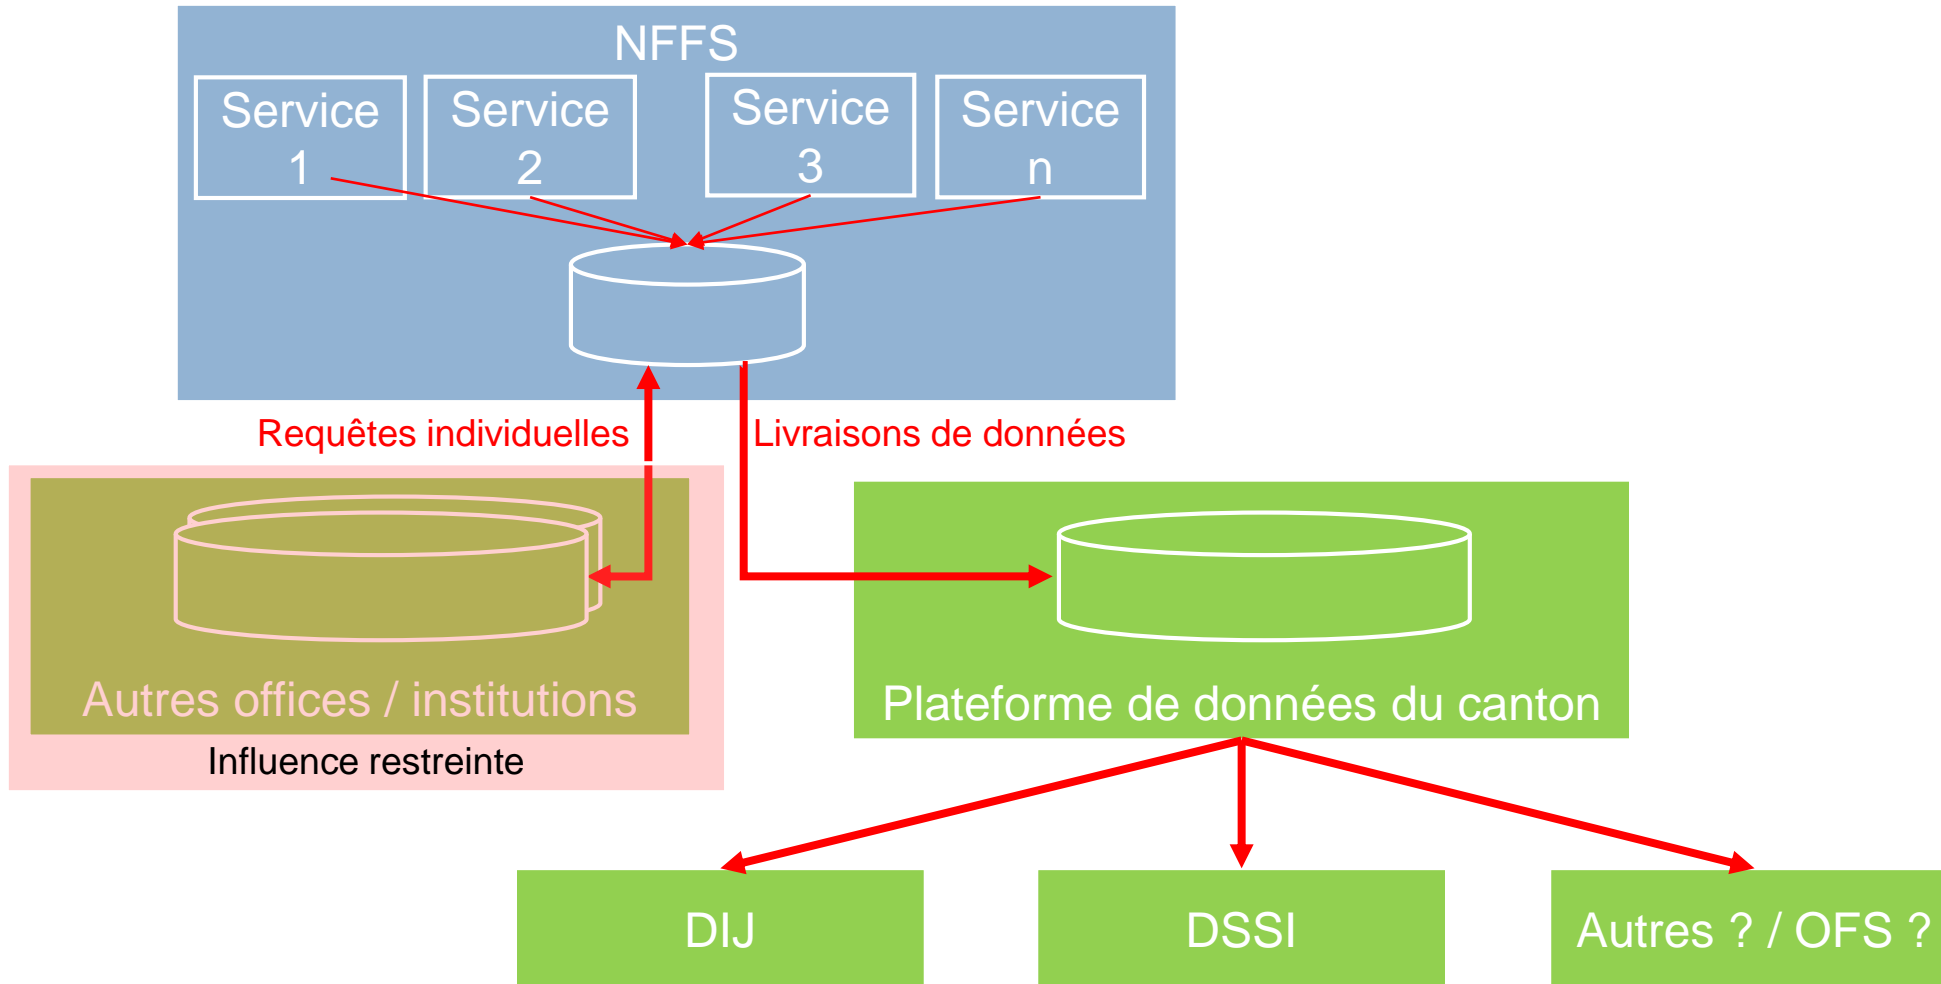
NFFS

Service 1

Service 2

Service 3

Service n

Requêtes individuelles

Livraisons de données

Autres offices / institutions

Influence restreinte

Plateforme de données du canton

DIJ

DSSI

Autres ? / OFS ?